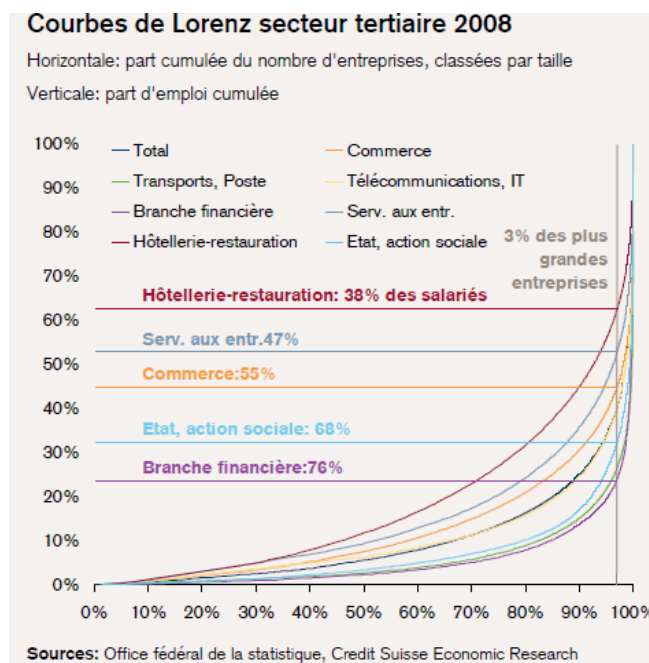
Courbes de Lorenz secteur tertiaire 2008

Horizontale: part cumulée du nombre d'entreprises, classées par taille

Verticale: part d'emploi cumulée

Total
Commerce
Transports, Poste
Télécommunications, IT
Branche financière
Serv. aux entr.
Hôtellerie-restauration
Etat, action sociale

3% des plus grandes entreprises

Hôtellerie-restauration: 38% des salariés

Serv. aux entr.47%

Commerce:55%

Etat, action sociale: 68%

Branche financière:76%

100%
90%
80%
70%
60%
50%
40%
30%
20%
10%
0%

0% 10% 20% 30% 40% 50% 60% 70% 80% 90% 100%

Sources: Office fédéral de la statistique, Credit Suisse Economic Research